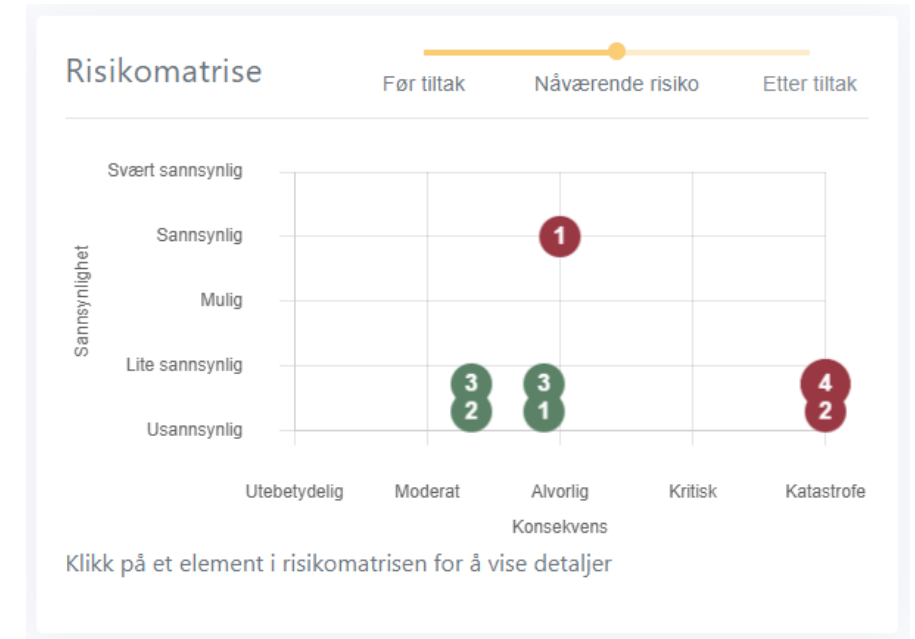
Risikomatrise

Før tiltak Nåværende risiko Etter tiltak

Sannsynlighet

Svært sannsynlig
Sannsynlig
Mulig
Lite sannsynlig
Usannsynlig

1
3
2
3
1
4
2

Utebetydelig Moderat Alvorlig Kritisk Katastrofe

Konsekvens

Klikk på et element i risikomatrisen for å vise detaljer